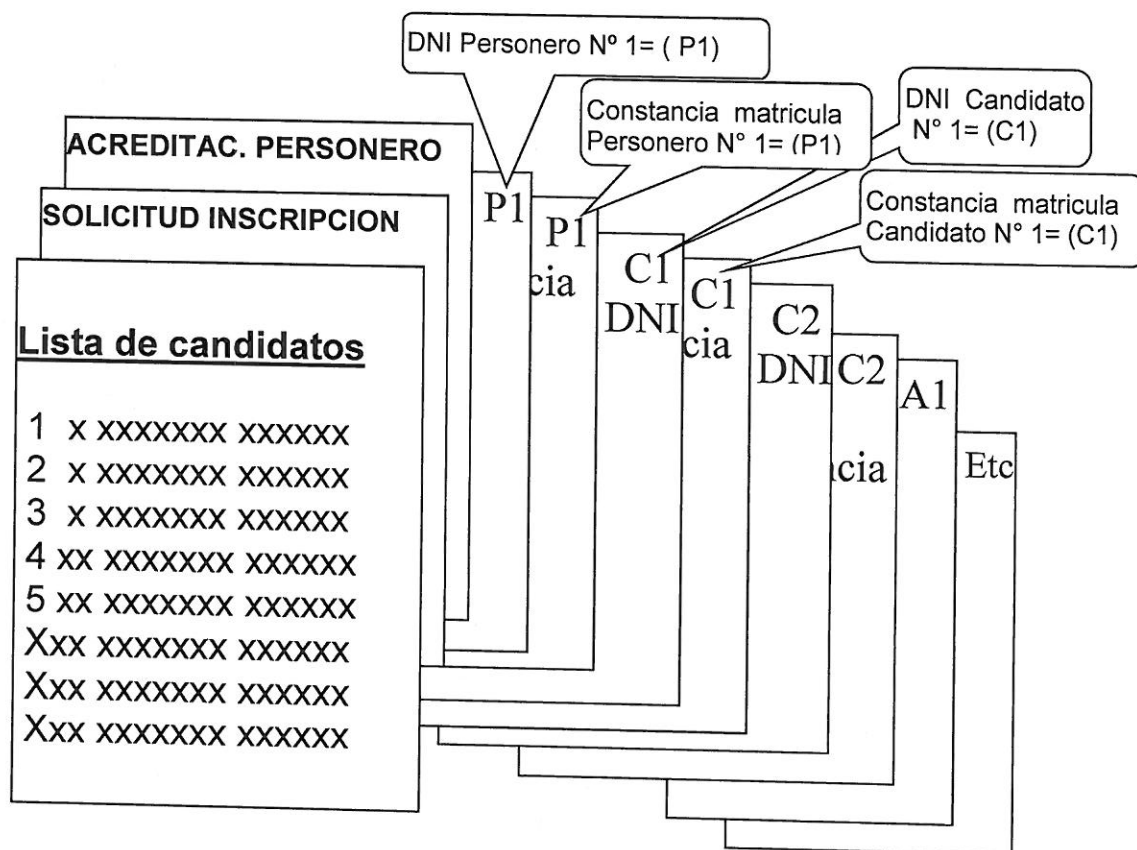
DNI Personero Nº 1= ( P1)

Constancia matricula Personero N° 1= (P1)

DNI Candidato N° 1= (C1)

Constancia matricula Candidato N° 1= (C1)

ACREDITAC. PERSONERO

SOLICITUD INSCRIPCION

Lista de candidatos

1 x xxxxxxx xxxxxx
2 x xxxxxxx xxxxxx
3 x xxxxxxx xxxxxx
4 xx xxxxxxx xxxxxx
5 xx xxxxxxx xxxxxx
Xxx xxxxxxx xxxxxx
Xxx xxxxxxx xxxxxx
Xxx xxxxxxx xxxxxx

P1

P1
cia

C1
DNI

C1
cia

C2
DNI

C2
cia

A1

Etc